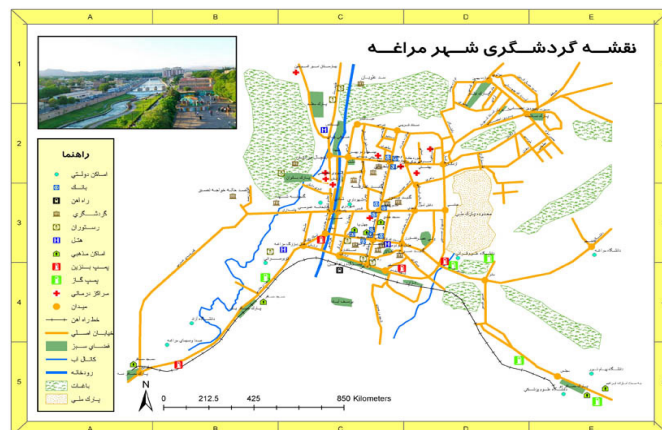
A B C D E

1 2 3 4 5

نقشـه گردشـگری شـهر مراغـه

راهنما

اماکن دولتی
بانک
راه آهن
گردشگری
رستوران
هتل
اماکن مذهبی
پمپ بنزین
پمپ گاز
مراکز درمانی
میدان
خط راه آهن
خیابان اصلی
فضای سبز
کانال آب
رودخانه
باغات
پارک ملی

N

0 212.5 425 850 Kilometers